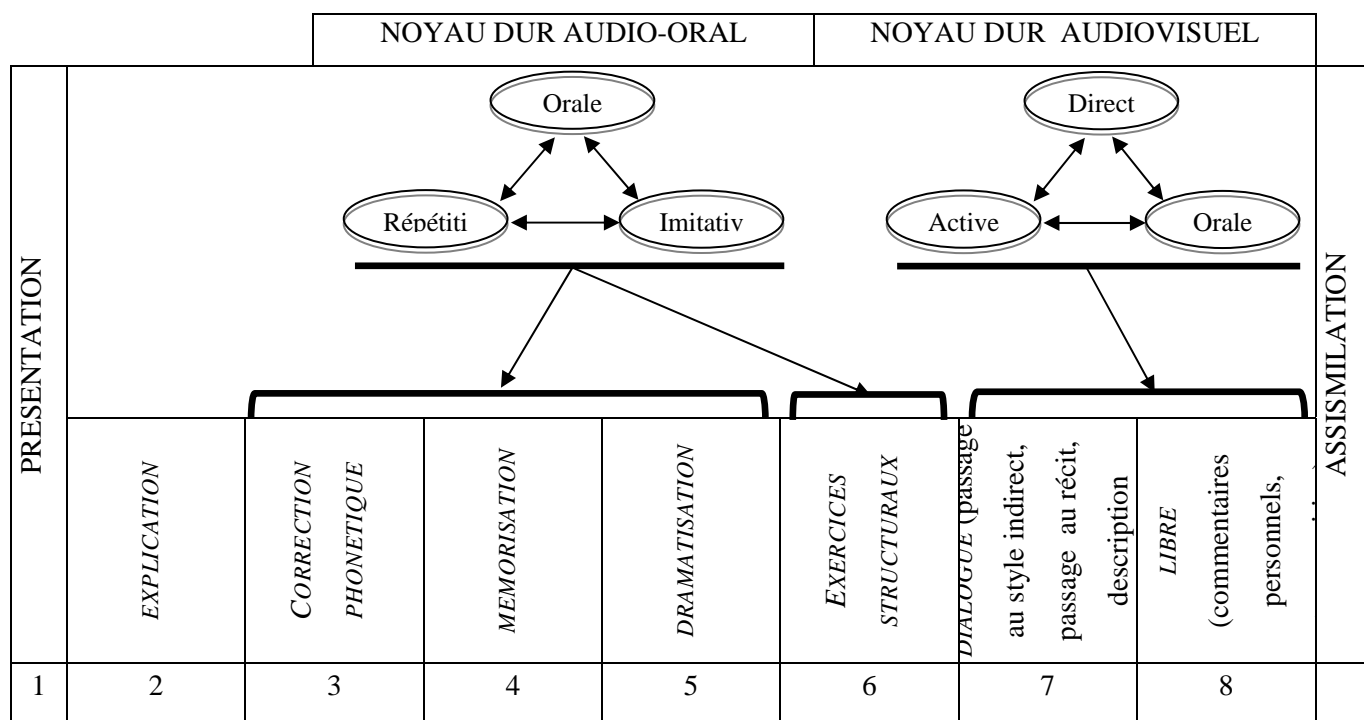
| | | NOYAU DUR AUDIO-ORAL | | | NOYAU DUR AUDIOVISUEL | | | |
|---|---|---|---|---|---|---|---|---|
| PRESENTATION | Orale, Répétiti, Imitativ | | | | Direct, Active, Orale | | | ASSISMILATION |
| | EXPLICATION | CORRECTION PHONETIQUE | MEMORISATION | DRAMATISATION | EXERCICES STRUCTURAUX | DIALOGUE (passage au style indirect, passage au récit, description | LIBRE (commentaires personnels, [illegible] | |
| 1 | 2 | 3 | 4 | 5 | 6 | 7 | 8 | |